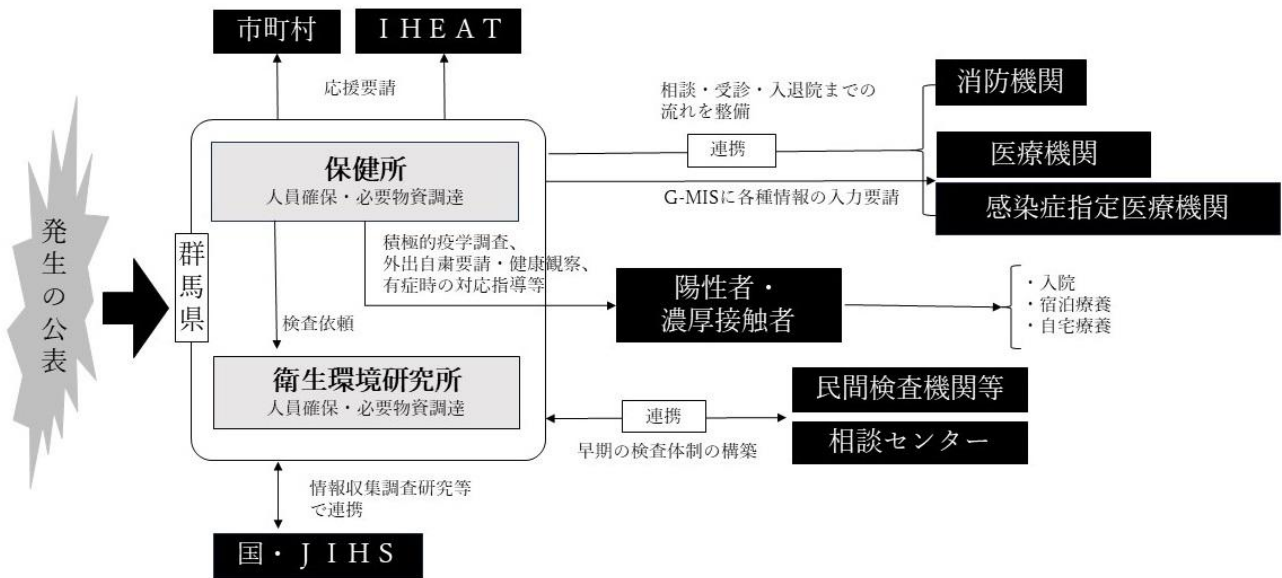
市町村

ＩＨＥＡＴ

応援要請

発生の公表

群馬県

保健所
人員確保・必要物資調達

検査依頼

衛生環境研究所
人員確保・必要物資調達

情報収集調査研究等で連携

国・ＪＩＨＳ

相談・受診・入退院までの流れを整備

連携

G-MISに各種情報の入力要請

消防機関

医療機関

感染症指定医療機関

積極的疫学調査、外出自粛要請・健康観察、有症時の対応指導等

陽性者・濃厚接触者

・入院
・宿泊療養
・自宅療養

連携

早期の検査体制の構築

民間検査機関等

相談センター